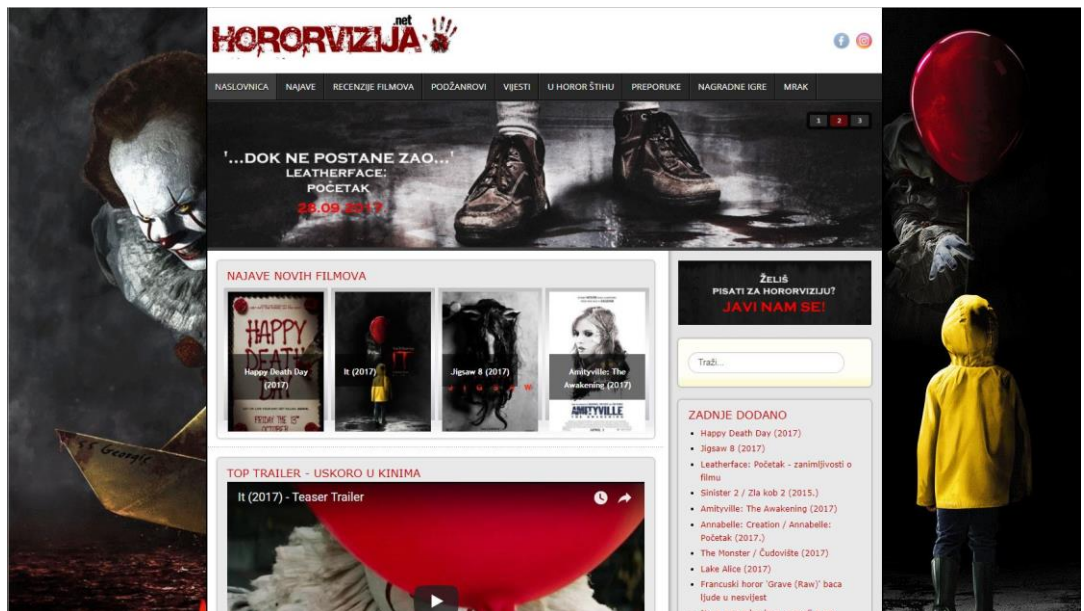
HORORVIZIJA.net

NASLOVNICA | NAJAVE | RECENZIJE FILMOVA | PODŽANROVI | VIJESTI | U HOROR ŠTIHU | PREPORUKE | NAGRADNE IGRE | MRAK

1 2 3

'...DOK NE POSTANE ZAO...'
LEATHERFACE:
POČETAK
28.09.2017.

NAJAVE NOVIH FILMOVA

HAPPY DEATH DAY
FRIDAY THE 13TH OCTOBER
Happy Death Day (2017)

It (2017)

Jigsaw 8 (2017)

AMITYVILLE
Amityville: The Awakening (2017)

TOP TRAILER - USKORO U KINIMA

It (2017) - Teaser Trailer

ŽELIŠ PISATI ZA HORORVIZIJU?
JAVI NAM SE!

Traži...

ZADNJE DODANO

- Happy Death Day (2017)
- Jigsaw 8 (2017)
- Leatherface: Početak - zanimljivosti o filmu
- Sinister 2 / Zla kob 2 (2015.)
- Amityville: The Awakening (2017)
- Annabelle: Creation / Annabelle: Početak (2017.)
- The Monster / Čudovište (2016)
- Lake Alice (2017)
- Francuski horor 'Grave (Raw)' baca ljude u nesvijest

S.S. Georgie